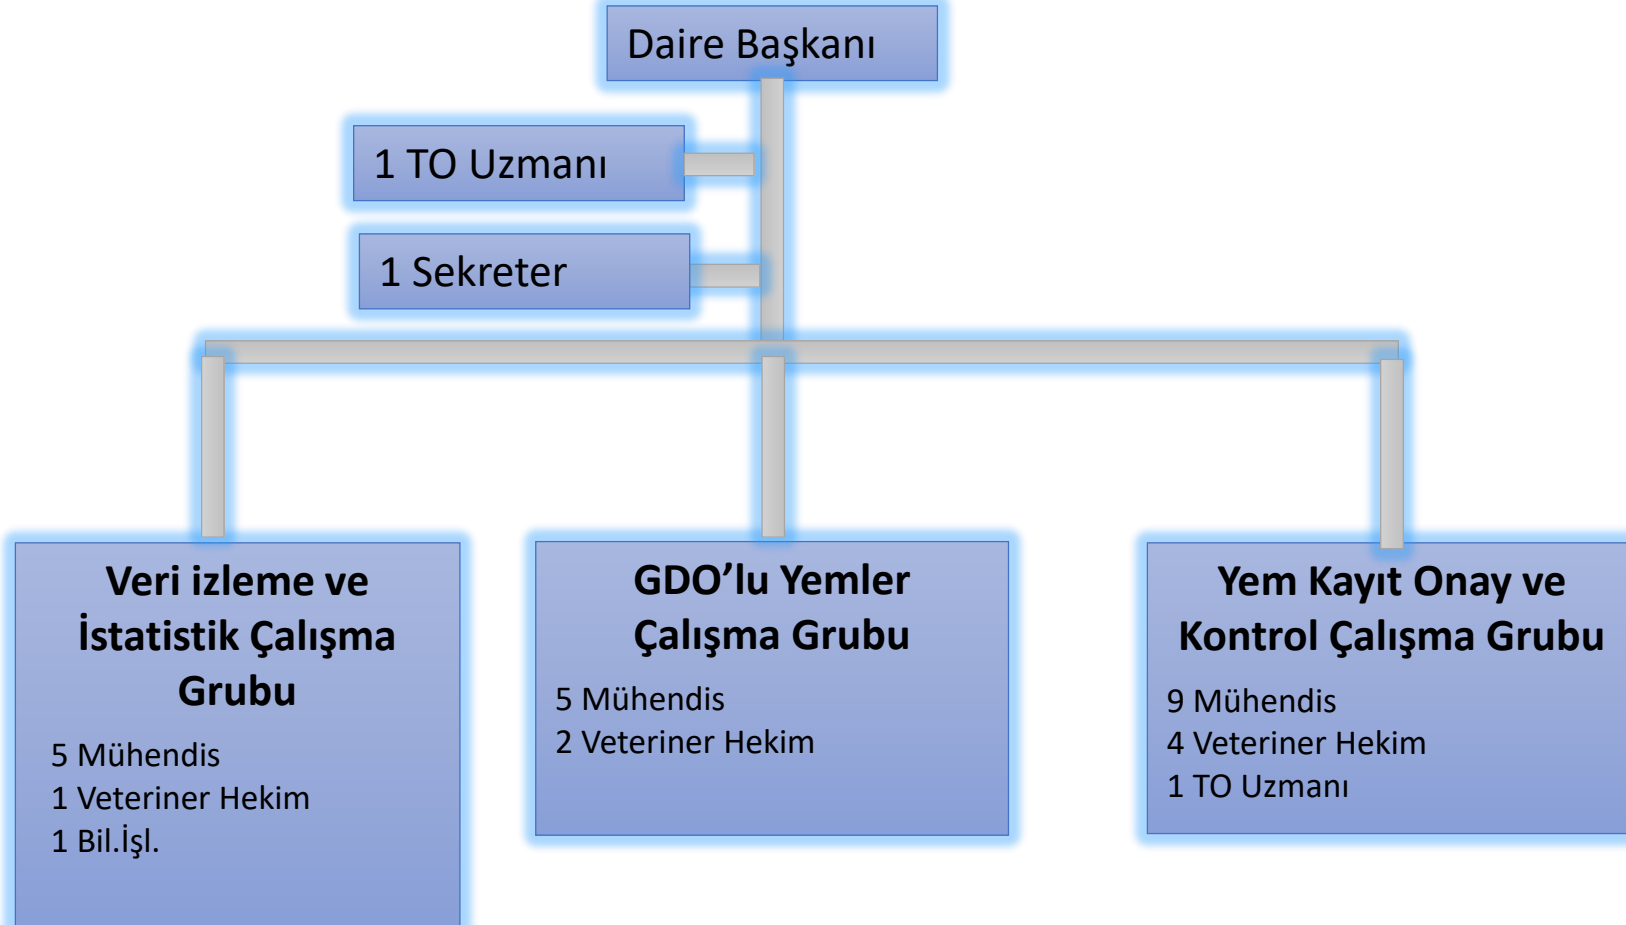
Daire Başkanı

1 TO Uzmanı

1 Sekreter

Veri izleme ve İstatistik Çalışma Grubu

5 Mühendis
1 Veteriner Hekim
1 Bil.İşl.

GDO'lu Yemler Çalışma Grubu

5 Mühendis
2 Veteriner Hekim

Yem Kayıt Onay ve Kontrol Çalışma Grubu

9 Mühendis
4 Veteriner Hekim
1 TO Uzmanı